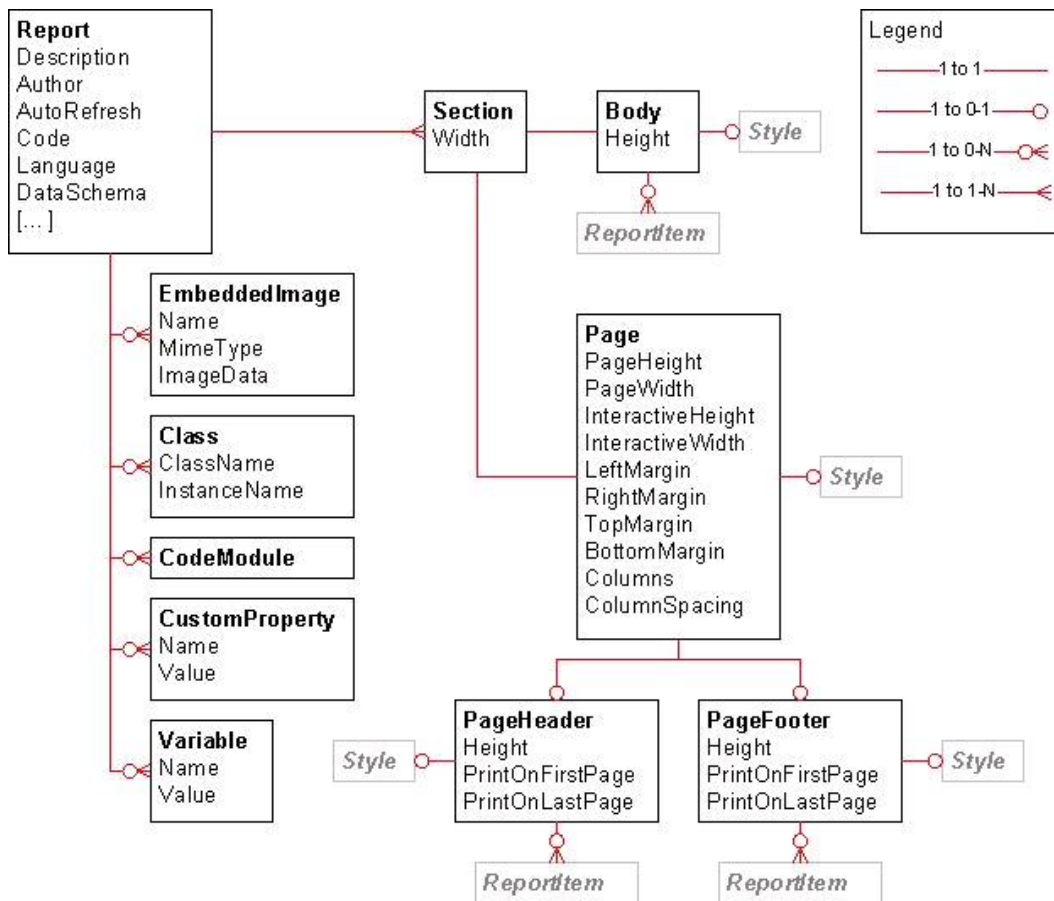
Report
Description
Author
AutoRefresh
Code
Language
DataSchema
[...]

Section
Width

Body
Height

Style

ReportItem

Legend
1 to 1
1 to 0-1
1 to 0-N
1 to 1-N

EmbeddedImage
Name
MimeType
ImageData

Class
ClassName
InstanceName

CodeModule

CustomProperty
Name
Value

Variable
Name
Value

Page
PageHeight
PageWidth
InteractiveHeight
InteractiveWidth
LeftMargin
RightMargin
TopMargin
BottomMargin
Columns
ColumnSpacing

Style

PageHeader
Height
PrintOnFirstPage
PrintOnLastPage

Style

PageFooter
Height
PrintOnFirstPage
PrintOnLastPage

Style

ReportItem

ReportItem